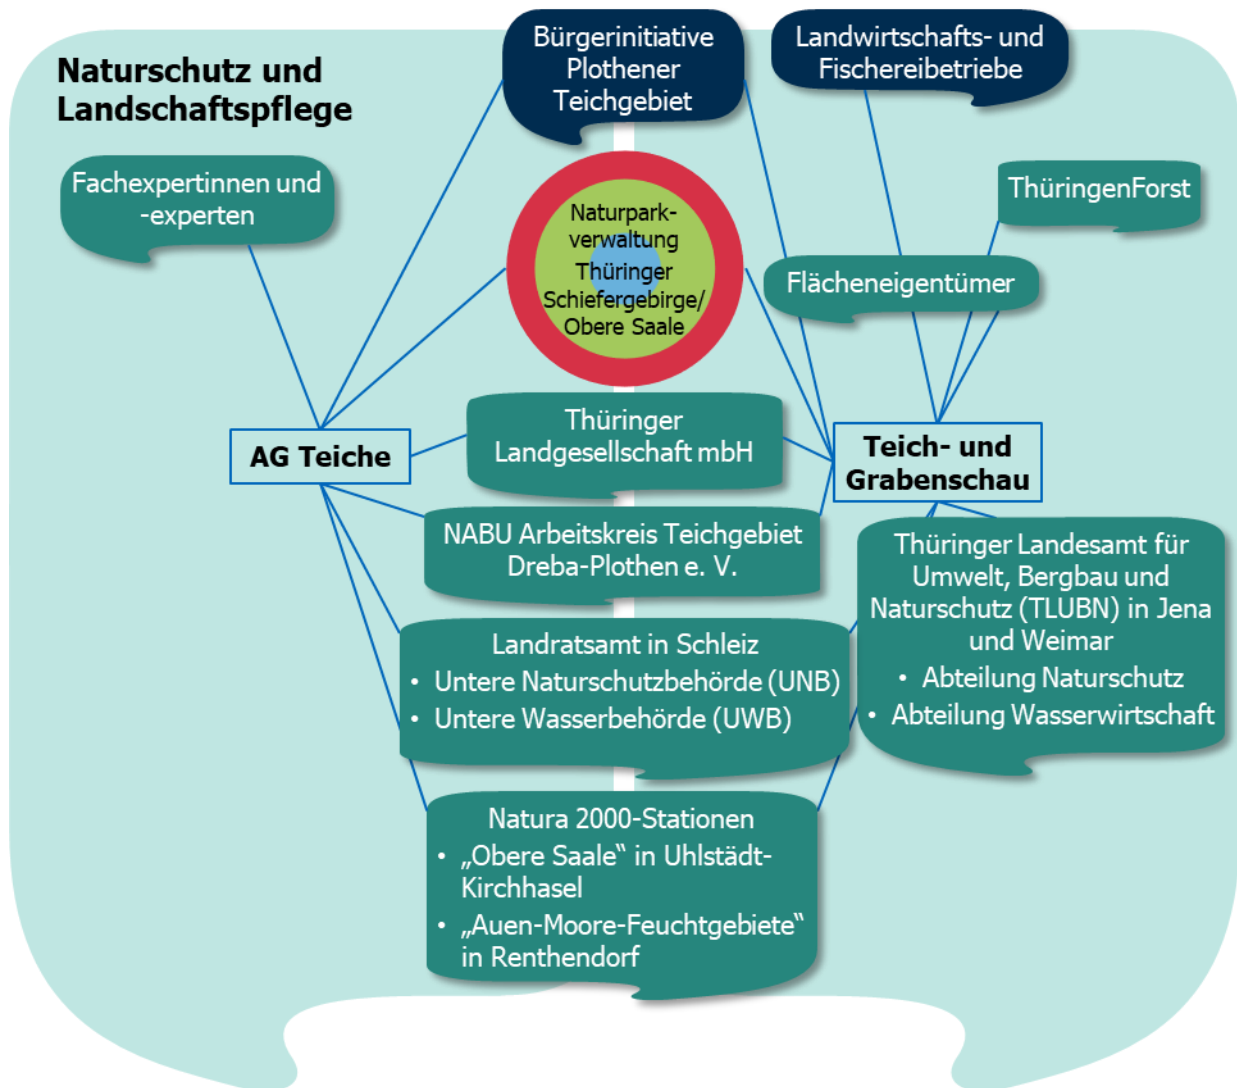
Naturschutz und Landschaftspflege

Bürgerinitiative Plothener Teichgebiet

Landwirtschafts- und Fischereibetriebe

Fachexpertinnen und -experten

ThüringenForst

Naturpark-verwaltung Thüringer Schiefergebirge/ Obere Saale

Flächeneigentümer

Thüringer Landgesellschaft mbH

AG Teiche

Teich- und Grabenschau

NABU Arbeitskreis Teichgebiet Dreba-Plothen e. V.

Thüringer Landesamt für Umwelt, Bergbau und Naturschutz (TLUBN) in Jena und Weimar
• Abteilung Naturschutz
• Abteilung Wasserwirtschaft

Landratsamt in Schleiz
• Untere Naturschutzbehörde (UNB)
• Untere Wasserbehörde (UWB)

Natura 2000-Stationen
• „Obere Saale“ in Uhlstädt-Kirchhasel
• „Auen-Moore-Feuchtgebiete“ in Renthendorf